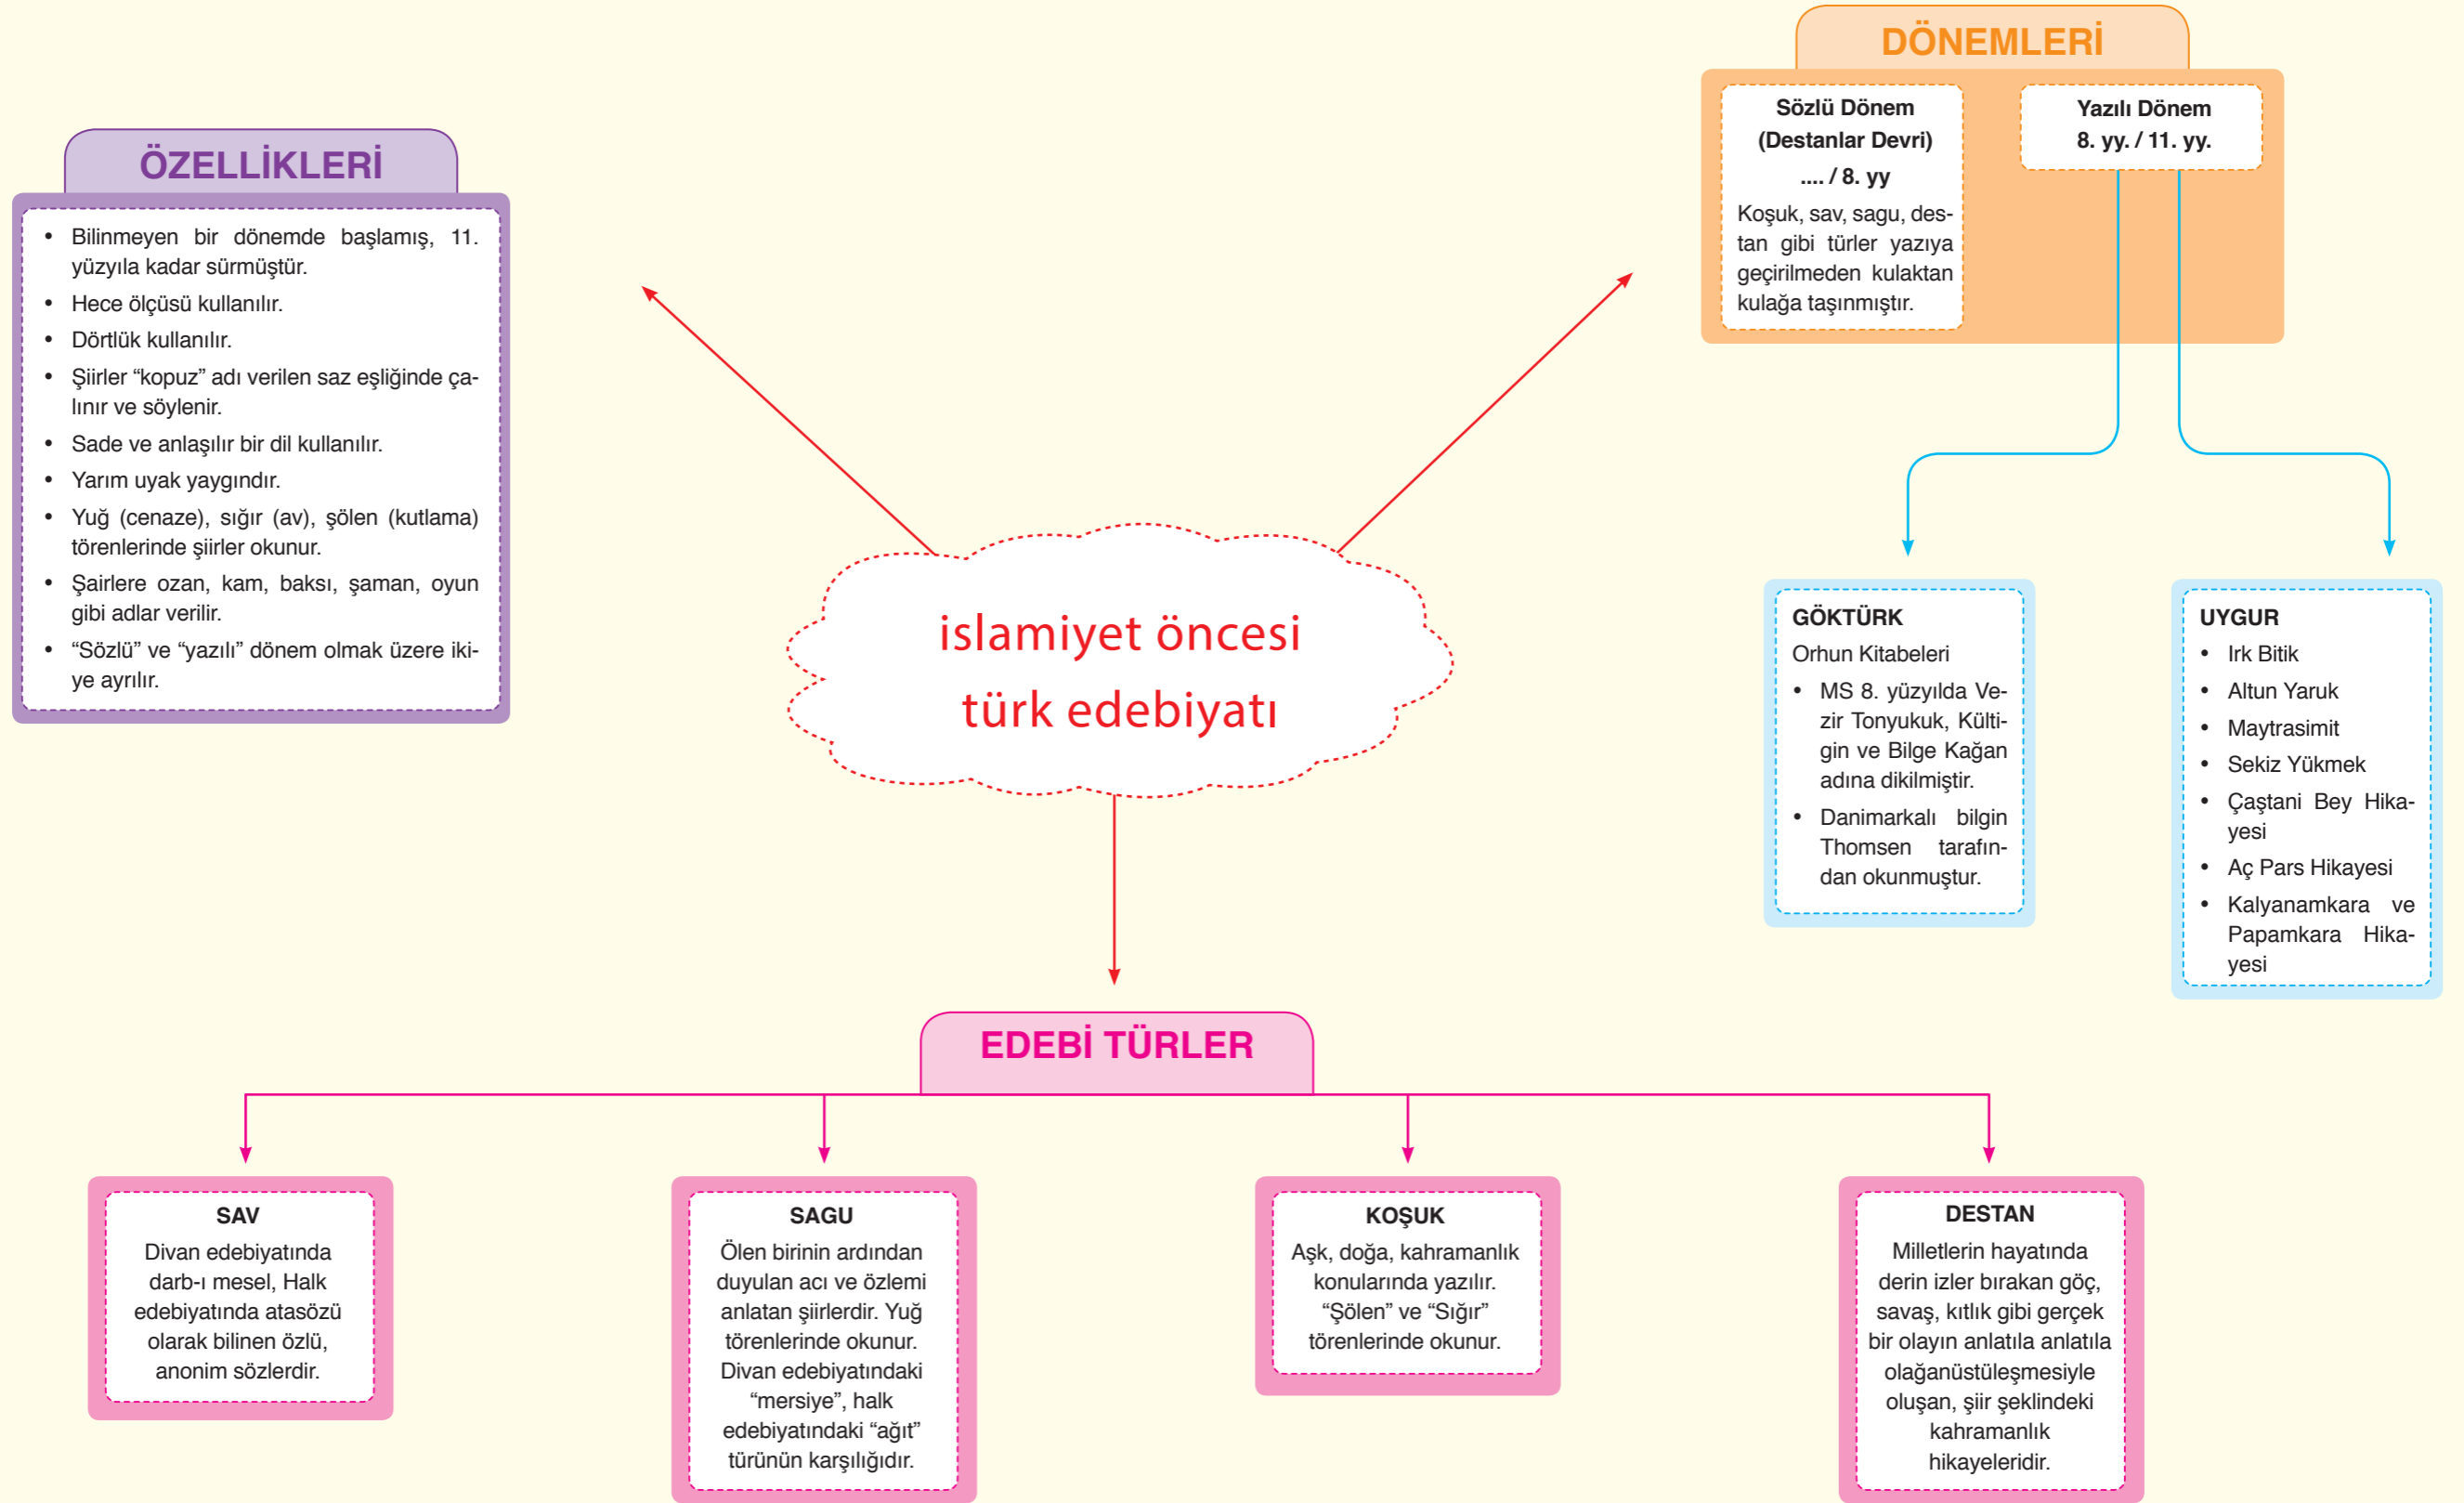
ÖZELLİKLERİ

• Bilinmeyen bir dönemde başlamış, 11. yüzyıla kadar sürmüştür.
• Hece ölçüsü kullanılır.
• Dörtlük kullanılır.
• Şiirler “kopuz” adı verilen saz eşliğinde çalınır ve söylenir.
• Sade ve anlaşılır bir dil kullanılır.
• Yarım uyak yaygındır.
• Yuğ (cenaze), sığır (av), şölen (kutlama) törenlerinde şiirler okunur.
• Şairlere ozan, kam, baksı, şaman, oyun gibi adlar verilir.
• “Sözlü” ve “yazılı” dönem olmak üzere ikiye ayrılır.

DÖNEMLERİ

Sözlü Dönem (Destanlar Devri) .... / 8. yy
Koşuk, sav, sagu, destan gibi türler yazıya geçirilmeden kulaktan kulağa taşınmıştır.

Yazılı Dönem 8. yy. / 11. yy.

islamiyet öncesi türk edebiyatı

GÖKTÜRK
Orhun Kitabeleri
• MS 8. yüzyılda Vezir Tonyukuk, Kültigin ve Bilge Kağan adına dikilmiştir.
• Danimarkalı bilgin Thomsen tarafından okunmuştur.

UYGUR
• Irk Bitik
• Altun Yaruk
• Maytrasimit
• Sekiz Yükmek
• Çaştani Bey Hikayesi
• Aç Pars Hikayesi
• Kalyanamkara ve Papamkara Hikayesi

EDEBİ TÜRLER

SAV
Divan edebiyatında darb-ı mesel, Halk edebiyatında atasözü olarak bilinen özlü, anonim sözlerdir.

SAGU
Ölen birinin ardından duyulan acı ve özlemi anlatan şiirlerdir. Yuğ törenlerinde okunur. Divan edebiyatındaki “mersiye”, halk edebiyatındaki “ağıt” türünün karşılığıdır.

KOŞUK
Aşk, doğa, kahramanlık konularında yazılır. “Şölen” ve “Sığır” törenlerinde okunur.

DESTAN
Milletlerin hayatında derin izler bırakan göç, savaş, kıtlık gibi gerçek bir olayın anlatıla anlatıla olağanüstüleşmesiyle oluşan, şiir şeklindeki kahramanlık hikayeleridir.